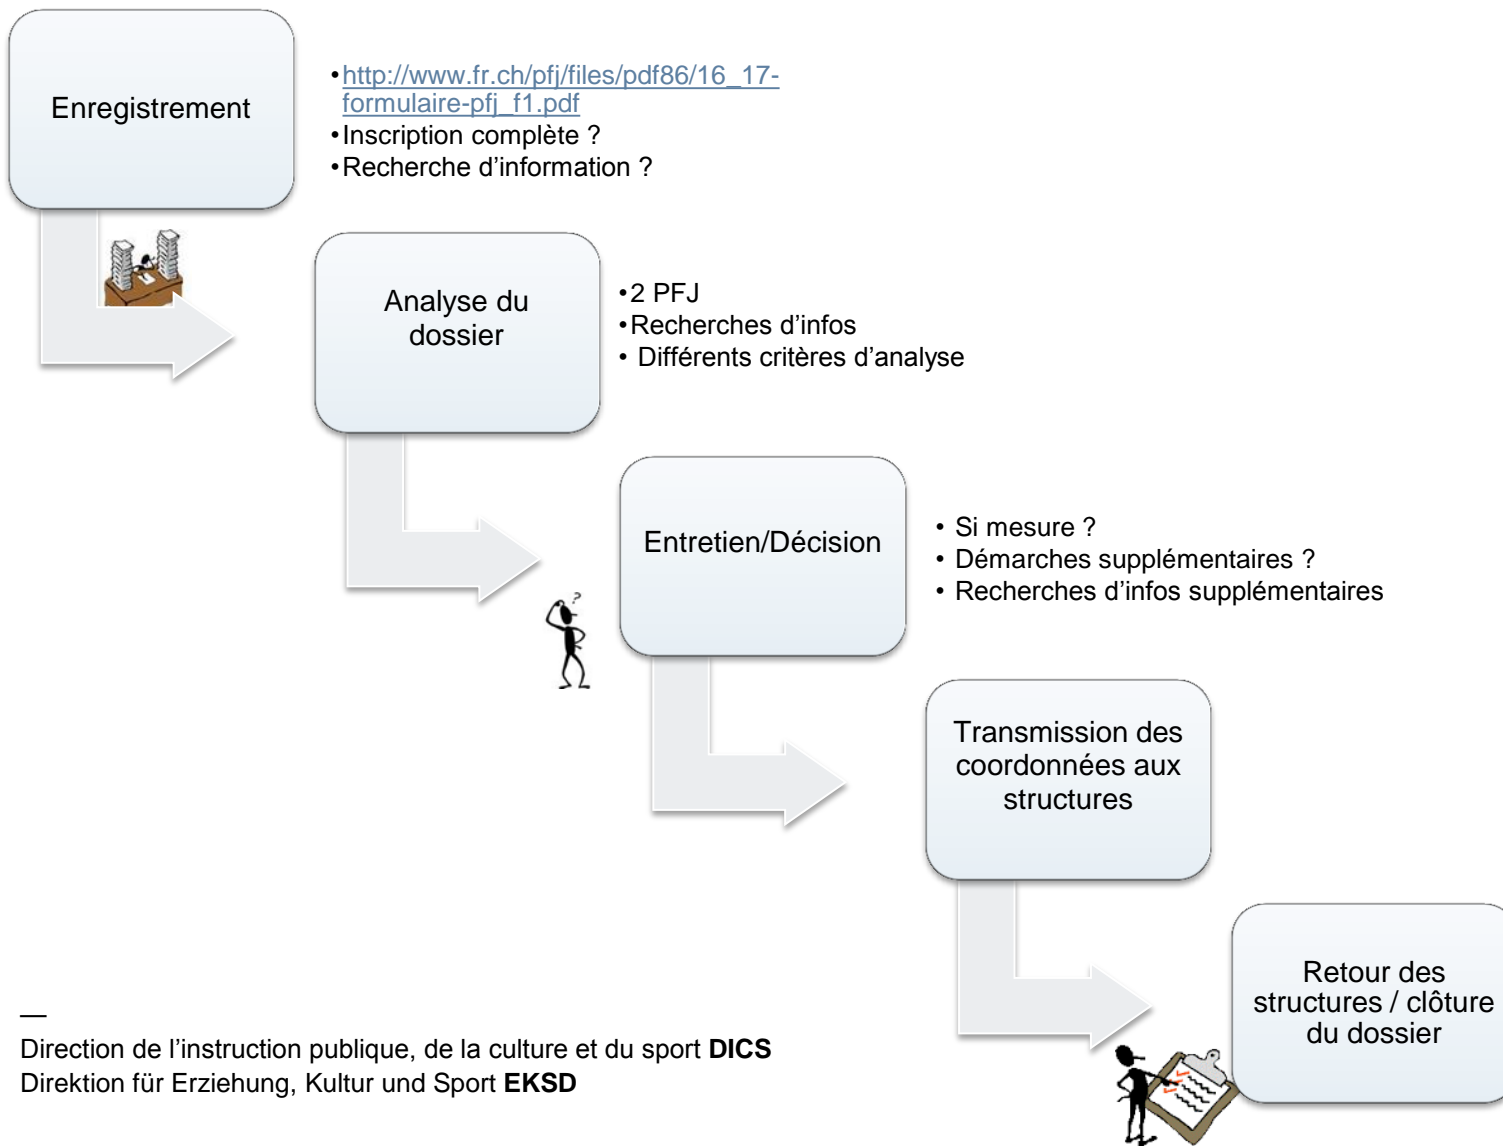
Enregistrement

• http://www.fr.ch/pfj/files/pdf86/16_17-formulaire-pfj_f1.pdf
• Inscription complète ?
• Recherche d'information ?

Analyse du dossier

• 2 PFJ
• Recherches d'infos
• Différents critères d'analyse

Entretien/Décision

• Si mesure ?
• Démarches supplémentaires ?
• Recherches d'infos supplémentaires

Transmission des coordonnées aux structures

Retour des structures / clôture du dossier

—
Direction de l'instruction publique, de la culture et du sport **DICS**
Direktion für Erziehung, Kultur und Sport **EKSD**